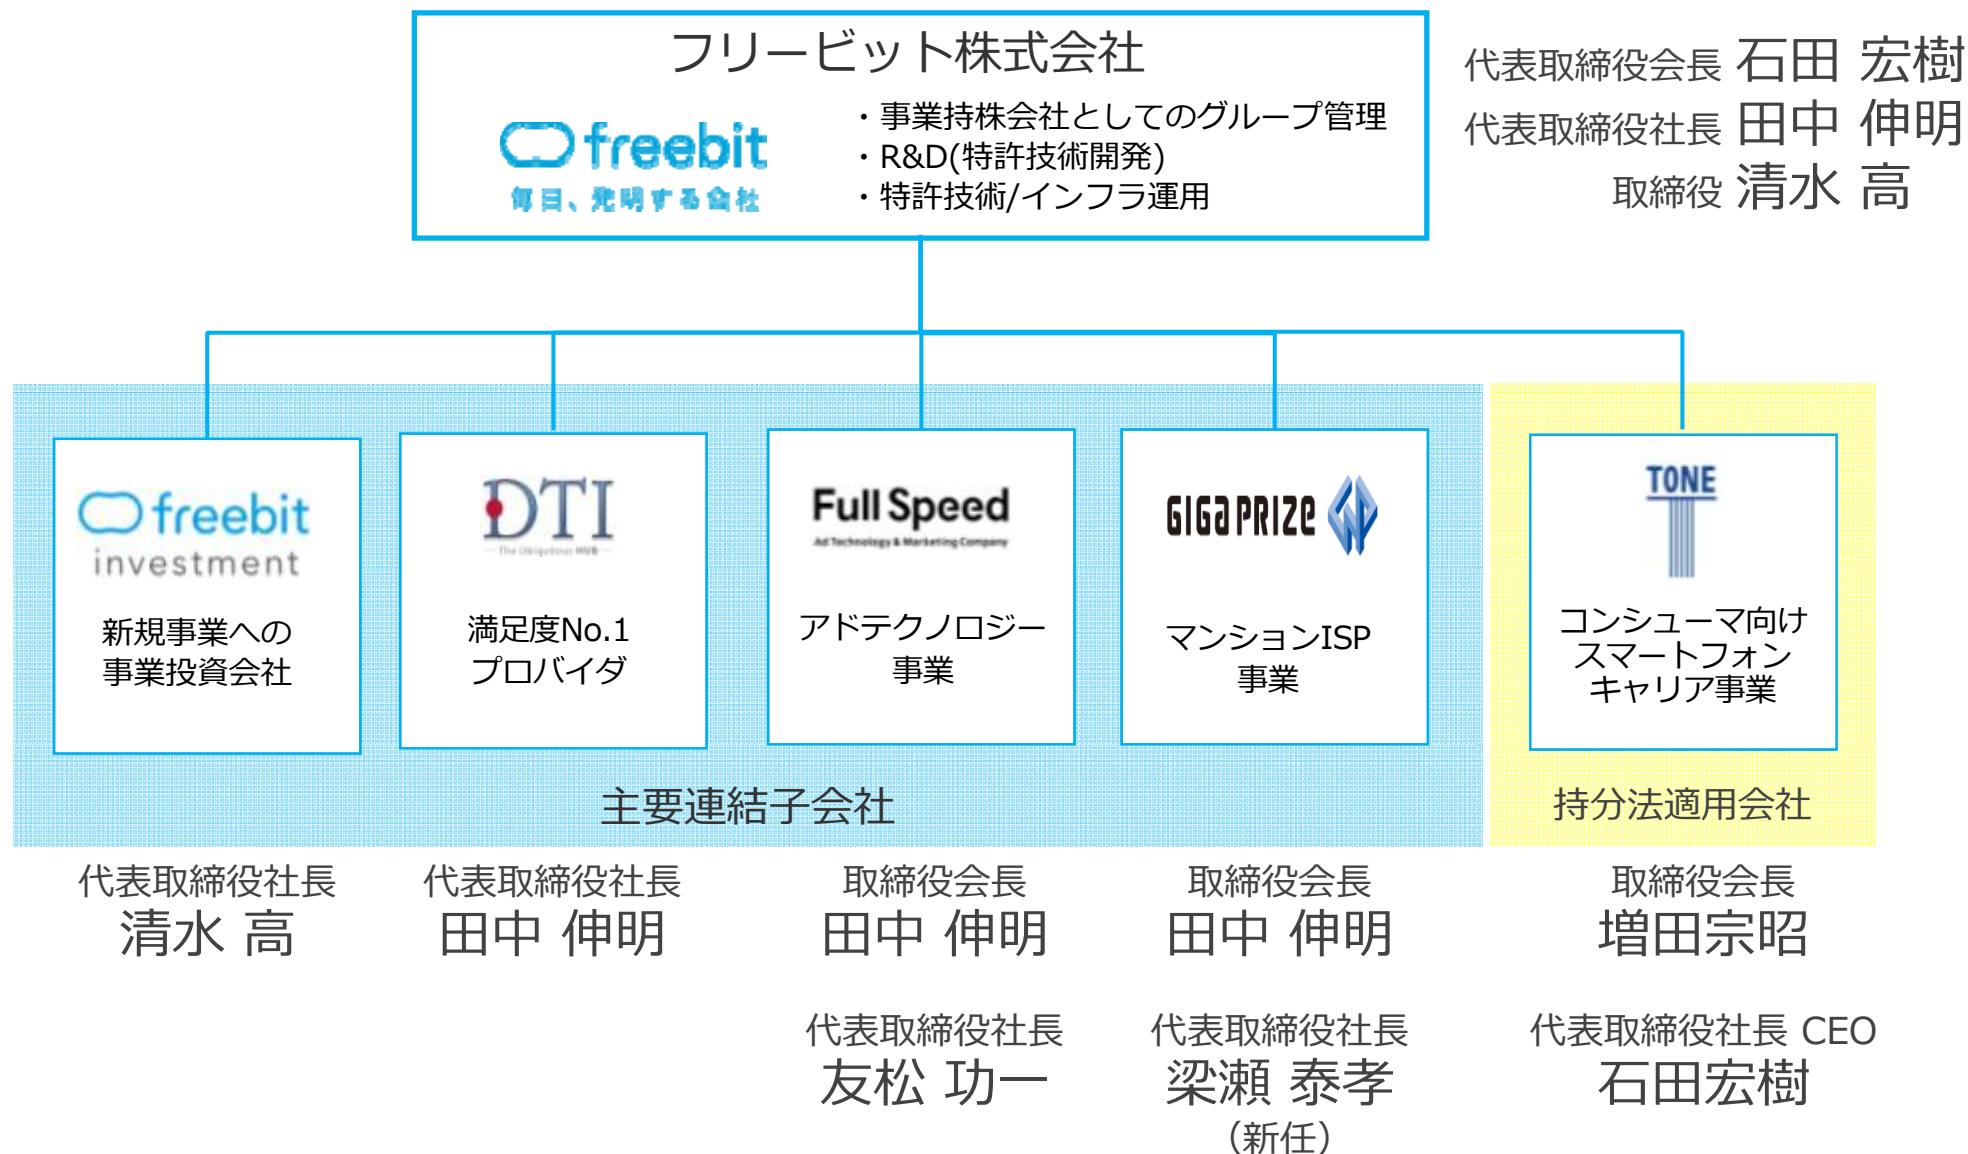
フリービット株式会社

freebit
毎日、発明する会社

・事業持株会社としてのグループ管理
・R&D(特許技術開発)
・特許技術/インフラ運用

代表取締役会長 石田 宏樹
代表取締役社長 田中 伸明
取締役 清水 高

freebit investment
新規事業への事業投資会社

DTI
The Ubiquitous HUB
満足度No.1 プロバイダ

Full Speed
Ad Technology & Marketing Company
アドテクノロジー事業

GIGAPRIZE
マンションISP事業

TONE
コンシューマ向けスマートフォンキャリア事業

主要連結子会社

持分法適用会社

代表取締役社長
清水 高

代表取締役社長
田中 伸明

取締役会長
田中 伸明

取締役会長
田中 伸明

取締役会長
増田宗昭

代表取締役社長
友松 功一

代表取締役社長
梁瀬 泰孝
(新任)

代表取締役社長 CEO
石田宏樹